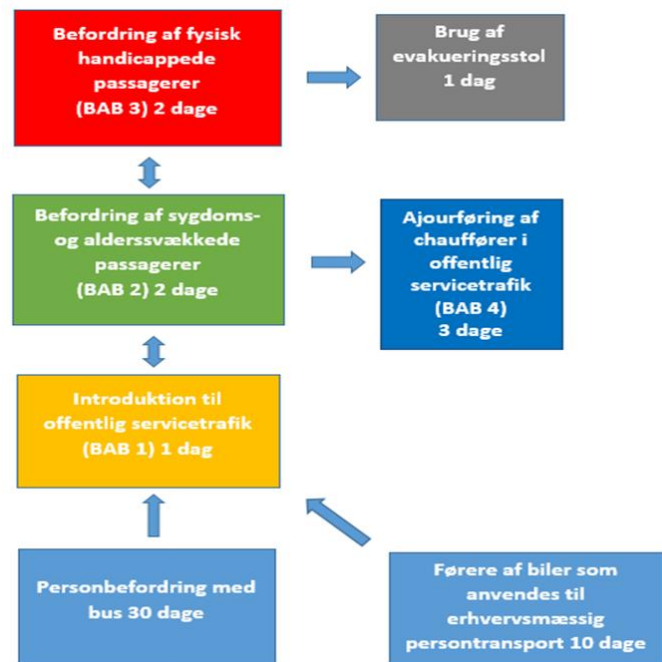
Befordring af fysisk handicappede passagerer (BAB 3) 2 dage

Brug af evakueringsstol 1 dag

Befordring af sygdoms- og alderssvækkede passagerer (BAB 2) 2 dage

Ajourføring af chauffører i offentlig servicetrafik (BAB 4) 3 dage

Introduktion til offentlig servicetrafik (BAB 1) 1 dag

Personbefordring med bus 30 dage

Førere af biler som anvendes til erhvervsmæssig persontransport 10 dage